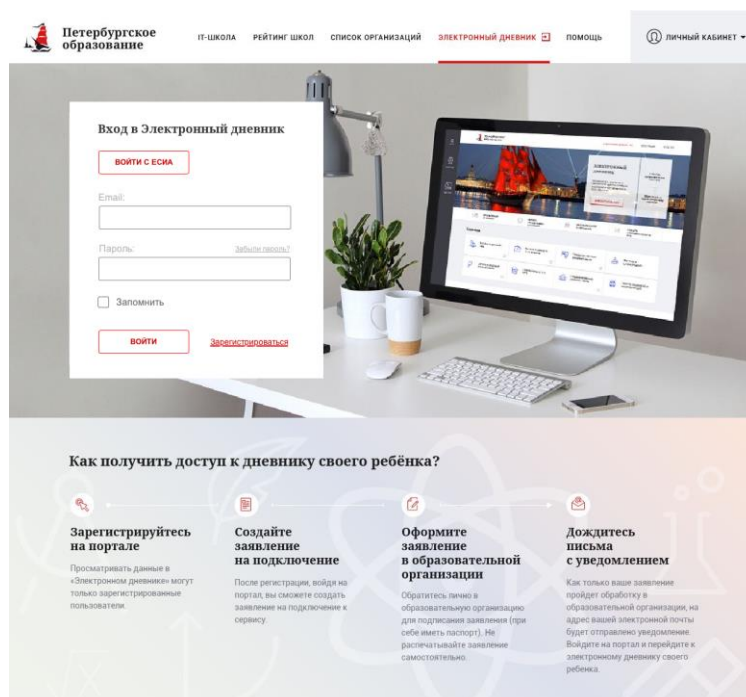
Петербургское образование

IT-ШКОЛА РЕЙТИНГ ШКОЛ СПИСОК ОРГАНИЗАЦИЙ ЭЛЕКТРОННЫЙ ДНЕВНИК ПОМОЩЬ ЛИЧНЫЙ КАБИНЕТ

Вход в Электронный дневник

ВОЙТИ С ЕСИА

Email:

Пароль: Забыли пароль?

Запомнить

ВОЙТИ Зарегистрироваться

Как получить доступ к дневнику своего ребёнка?

Зарегистрируйтесь на портале

Просматривать данные в «Электронном дневнике» могут только зарегистрированные пользователи.

Создайте заявление на подключение

После регистрации, войдя на портал, вы сможете создать заявление на подключение к сервису.

Оформите заявление в образовательной организации

Обратитесь лично в образовательную организацию для подписания заявления (при себе иметь паспорт). Не распечатывайте заявление самостоятельно.

Дождитесь письма с уведомлением

Как только ваше заявление пройдет обработку в образовательной организации, на адрес вашей электронной почты будет отправлено уведомление. Войдите на портал и перейдите к электронному дневнику своего ребенка.